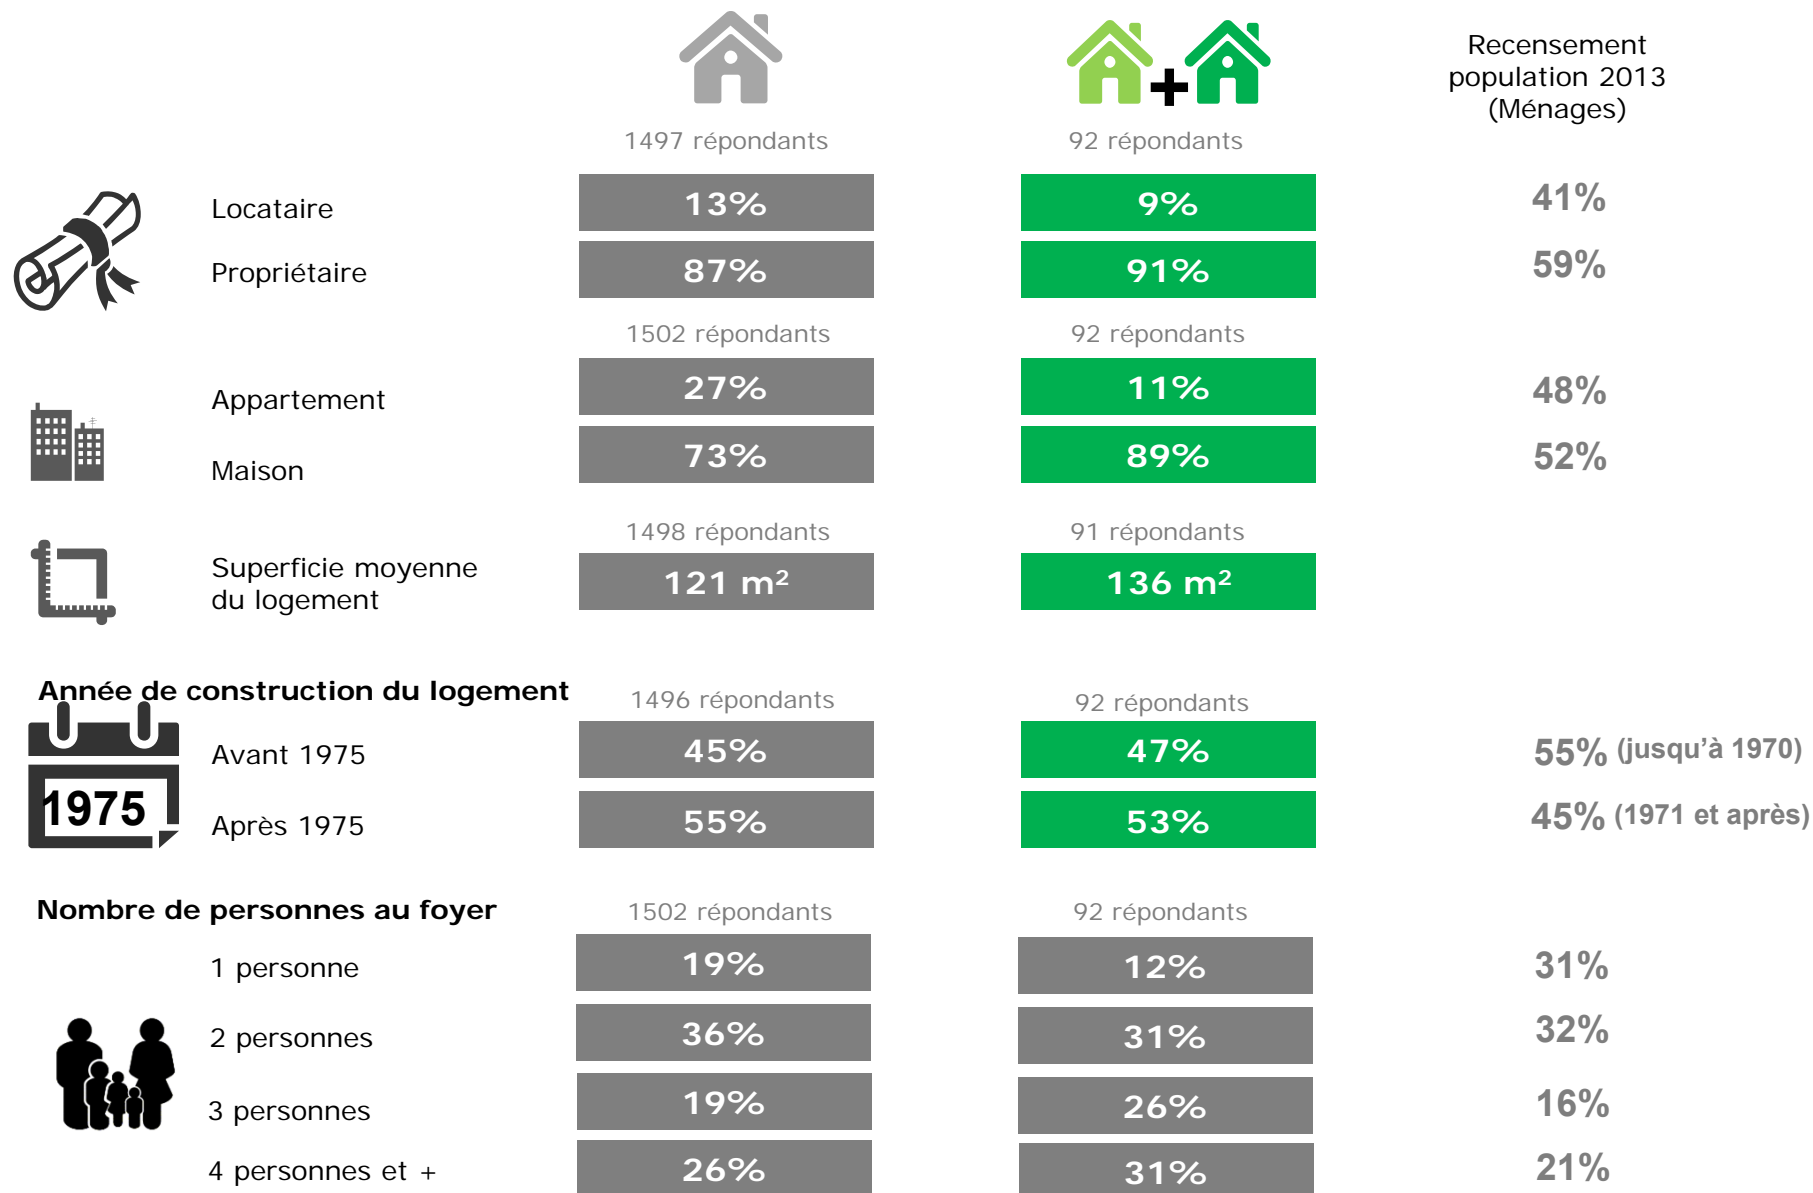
Recensement population 2013 (Ménages)

| | 1497 répondants | 92 répondants | |
|---|---|---|---|
| Locataire | 13% | 9% | 41% |
| Propriétaire | 87% | 91% | 59% |

| | 1502 répondants | 92 répondants | |
|---|---|---|---|
| Appartement | 27% | 11% | 48% |
| Maison | 73% | 89% | 52% |

| | 1498 répondants | 91 répondants |
|---|---|---|
| Superficie moyenne du logement | 121 m² | 136 m² |

**Année de construction du logement**

1975

| | 1496 répondants | 92 répondants | |
|---|---|---|---|
| Avant 1975 | 45% | 47% | 55% (jusqu'à 1970) |
| Après 1975 | 55% | 53% | 45% (1971 et après) |

**Nombre de personnes au foyer**

| | 1502 répondants | 92 répondants | |
|---|---|---|---|
| 1 personne | 19% | 12% | 31% |
| 2 personnes | 36% | 31% | 32% |
| 3 personnes | 19% | 26% | 16% |
| 4 personnes et + | 26% | 31% | 21% |